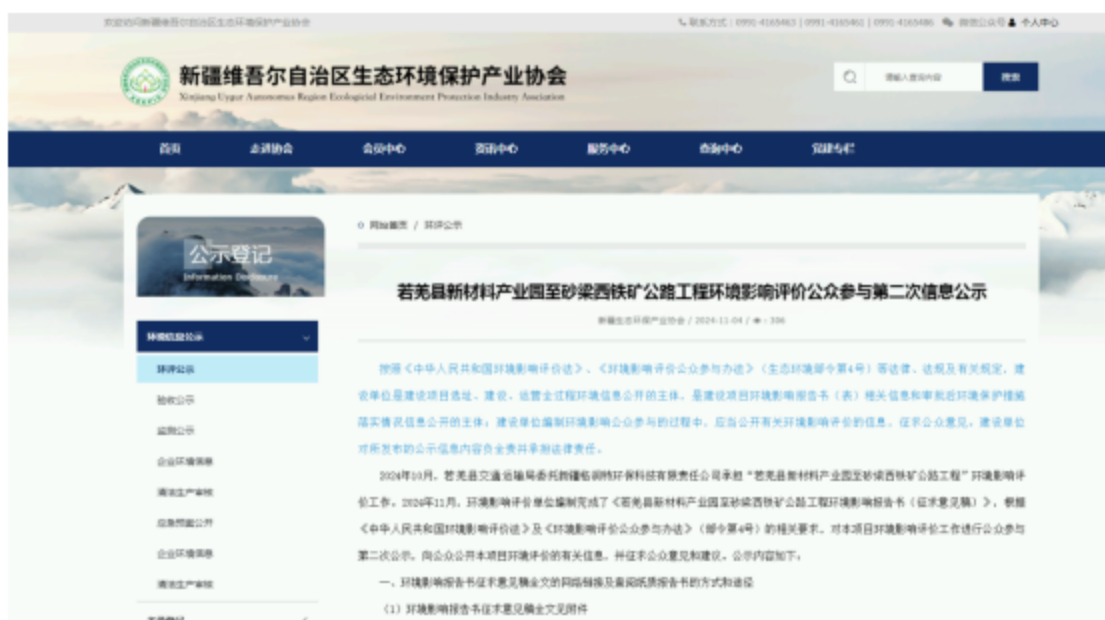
欢迎访问新疆维吾尔自治区生态环境保护产业协会

联系方式：0991-4165463 | 0991-4165462 | 0991-4165486　微信公众号　个人中心

新疆维吾尔自治区生态环境保护产业协会
Xinjiang Uygur Autonomous Region Ecological Environment Protection Industry Association

请输入查询内容　搜索

首页　走进协会　会员中心　资讯中心　服务中心　查询中心　党建专栏

公示登记
Information Disclosure

环境信息公示
环评公示
验收公示
监测公示
企业环境信息
清洁生产审核
应急预案公开
企业环境信息
清洁生产审核

网站首页 / 环评公示

若羌县新材料产业园至砂梁西铁矿公路工程环境影响评价公众参与第二次信息公示

新疆生态环保产业协会 / 2024-11-04 / 336

按照《中华人民共和国环境影响评价法》、《环境影响评价公众参与办法》（生态环境部令第4号）等法律、法规及有关规定，建设单位是建设项目选址、建设、运营全过程环境信息公开的主体，是建设项目环境影响报告书（表）相关信息和审批后环境保护措施落实情况信息公开的主体；建设单位编制环境影响公众参与的过程中，应当公开有关环境影响评价的信息，征求公众意见，建设单位对所发布的公示信息内容全责并承担法律责任。

2024年10月，若羌县交通运输局委托新疆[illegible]环保科技有限责任公司承担"若羌县新材料产业园至砂梁西铁矿公路工程"环境影响评价工作。2024年11月，环境影响评价单位编制完成了《若羌县新材料产业园至砂梁西铁矿公路工程环境影响报告书（征求意见稿）》，根据《中华人民共和国环境影响评价法》及《环境影响评价公众参与办法》（部令第4号）的相关要求，对本项目环境影响评价工作进行公众参与第二次公示，向公众公开本项目环境评价的有关信息，并征求公众意见和建议，公示内容如下：

一、环境影响报告书征求意见稿全文的网络链接及查阅纸质报告书的方式和途径

（1）环境影响报告书征求意见稿全文见附件